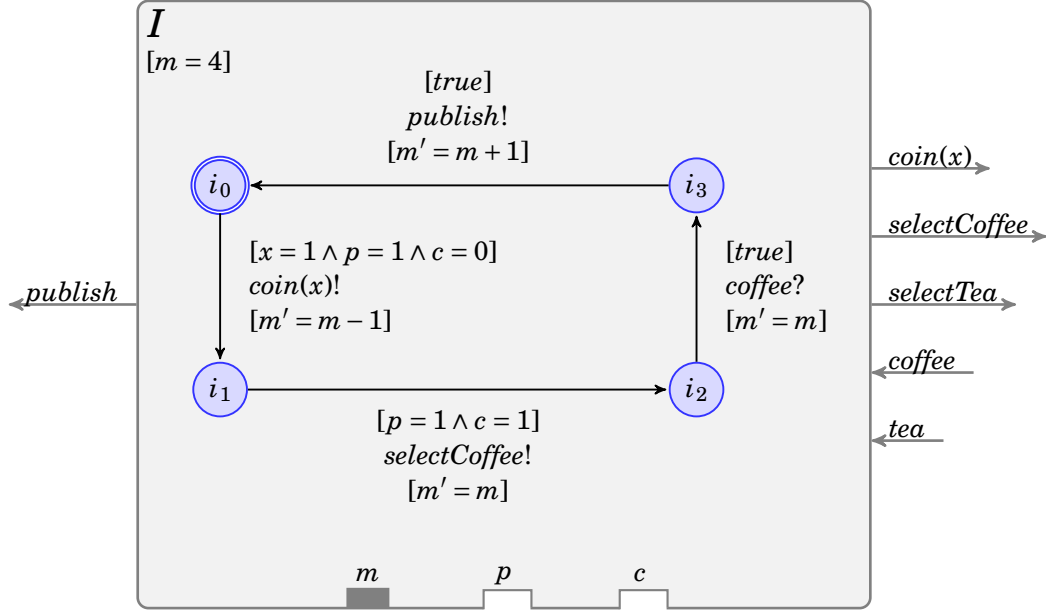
$I$
$[m = 4]$

$[true]$
$publish!$
$[m' = m + 1]$

$i_0$

$i_3$

$[x = 1 \land p = 1 \land c = 0]$
$coin(x)!$
$[m' = m - 1]$

$[true]$
$coffee?$
$[m' = m]$

$i_1$

$i_2$

$[p = 1 \land c = 1]$
$selectCoffee!$
$[m' = m]$

$publish$

$coin(x)$

$selectCoffee$

$selectTea$

$coffee$

$tea$

$m$

$p$

$c$